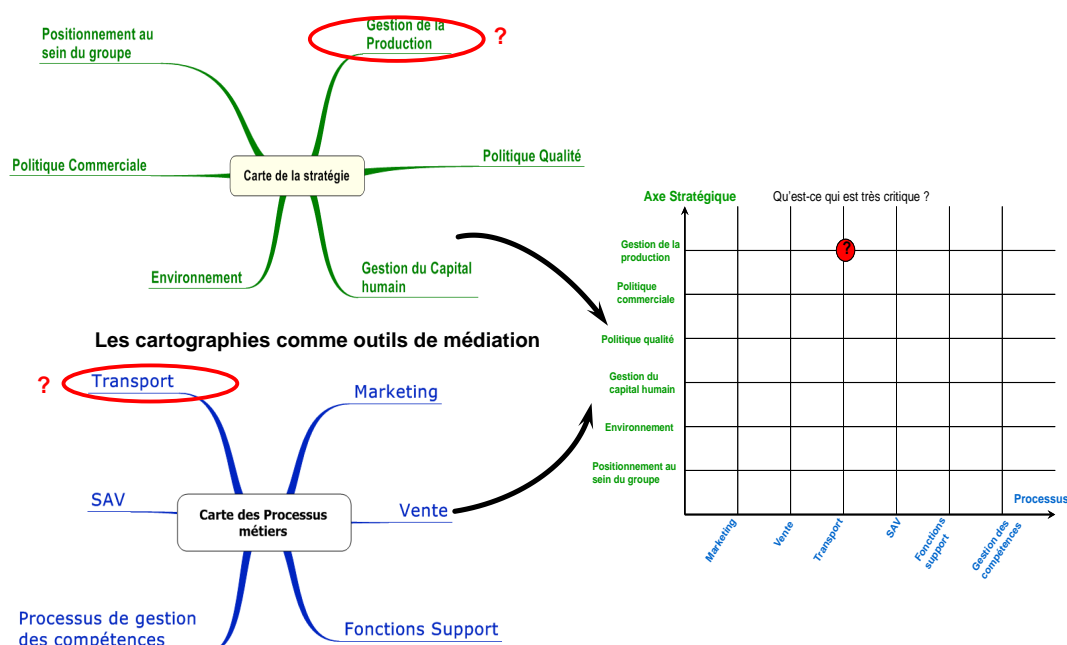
Positionnement au sein du groupe

Gestion de la Production

?

Politique Commerciale

Carte de la stratégie

Politique Qualité

Environnement

Gestion du Capital humain

Les cartographies comme outils de médiation

?

Transport

Marketing

SAV

Carte des Processus métiers

Vente

Processus de gestion des compétences

Fonctions Support

Axe Stratégique

Qu'est-ce qui est très critique ?

Gestion de la production

?

Politique commerciale

Politique qualité

Gestion du capital humain

Environnement

Positionnement au sein du groupe

Processus

Marketing

Vente

Transport

SAV

Fonctions support

Gestion des compétences